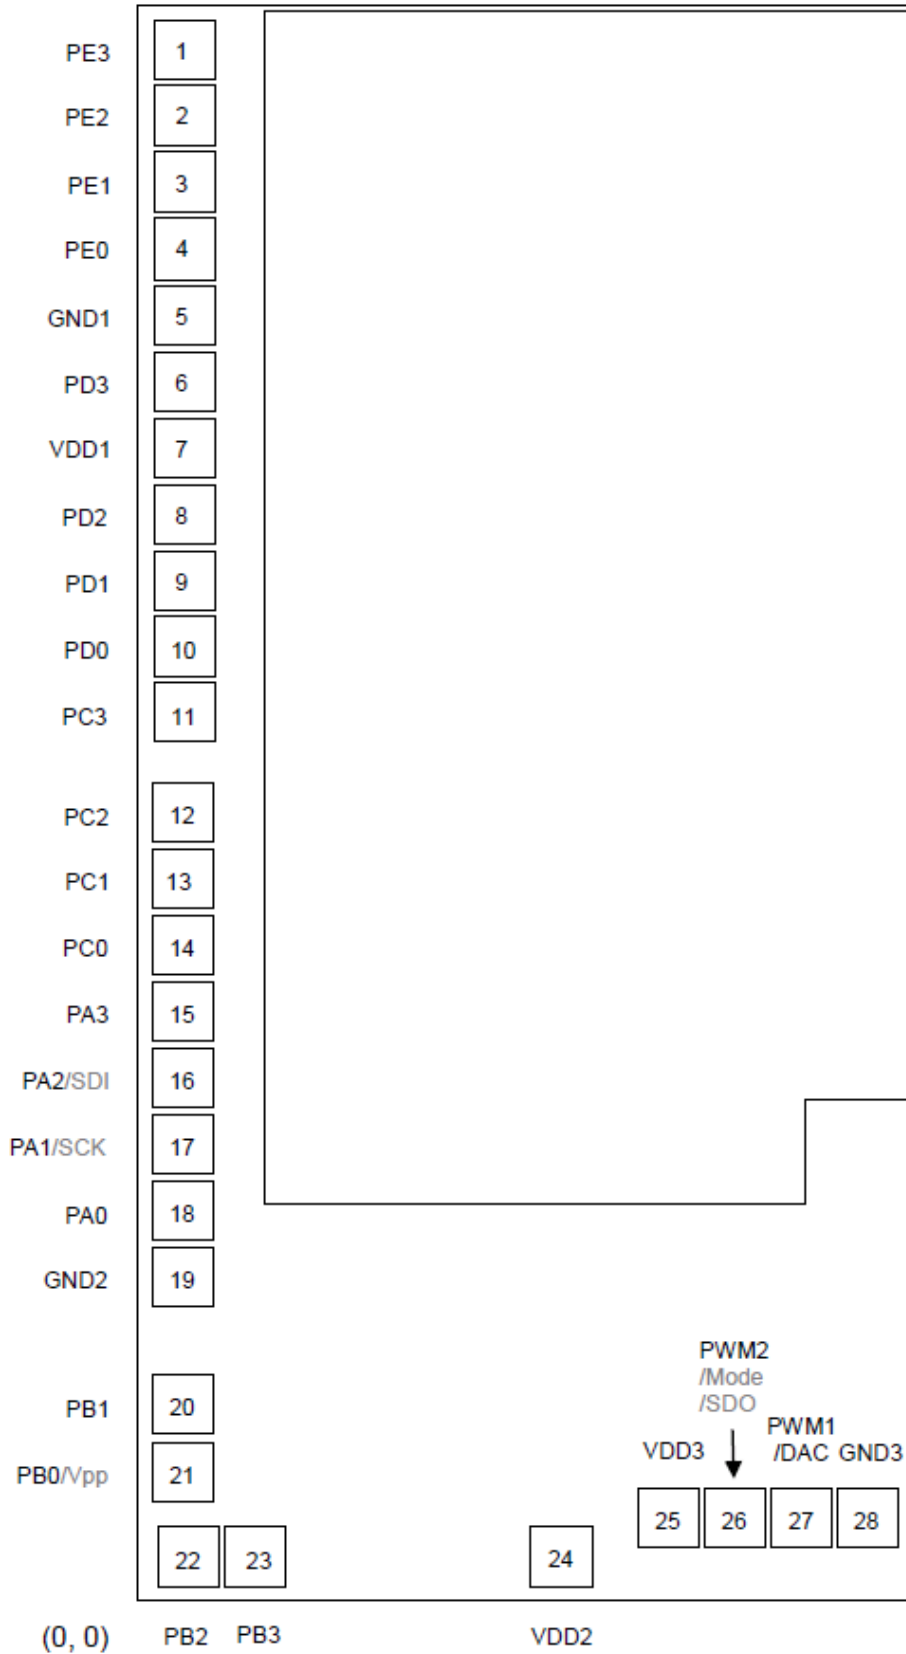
| Pin | Label |
|---|---|
| 1 | PE3 |
| 2 | PE2 |
| 3 | PE1 |
| 4 | PE0 |
| 5 | GND1 |
| 6 | PD3 |
| 7 | VDD1 |
| 8 | PD2 |
| 9 | PD1 |
| 10 | PD0 |
| 11 | PC3 |
| 12 | PC2 |
| 13 | PC1 |
| 14 | PC0 |
| 15 | PA3 |
| 16 | PA2/SDI |
| 17 | PA1/SCK |
| 18 | PA0 |
| 19 | GND2 |
| 20 | PB1 |
| 21 | PB0/Vpp |
| 22 | PB2 |
| 23 | PB3 |
| 24 | VDD2 |
| 25 | VDD3 |
| 26 | PWM2 /Mode /SDO |
| 27 | PWM1 /DAC |
| 28 | GND3 |

(0, 0)